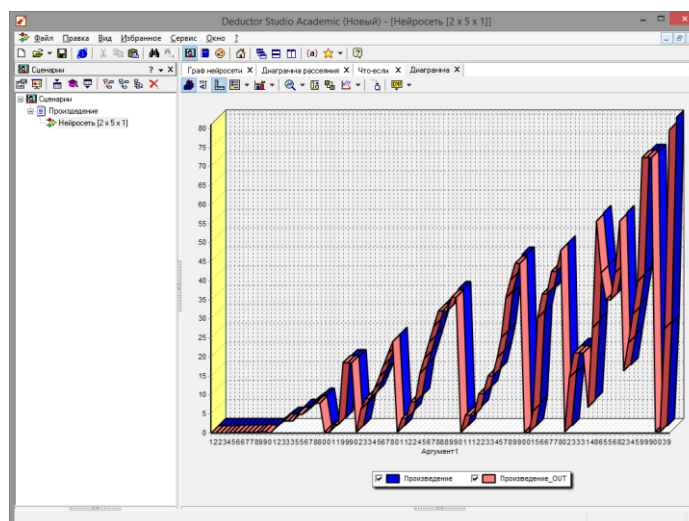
Deductor Studio Academic (Новый) - [Нейросеть [2 x 5 x 1]]

Файл Правка Вид Избранное Сервис Окно ?

Сценарии

Сценарии
Произведение
Нейросеть [2 x 5 x 1]

Граф нейросети | Диаграмма рассеяния | Что-если | Диаграмма

80
75
70
65
60
55
50
45
40
35
30
25
20
15
10
5
0

123456677899012333556780001199902345678011224567889901112233457899001566780233314865582345990039

Аргумент1

Произведение | Произведение_OUT